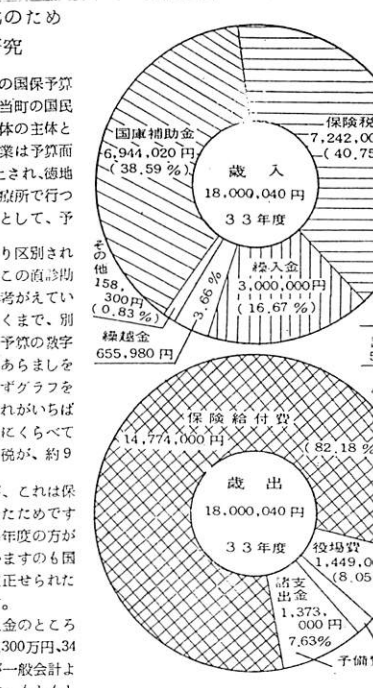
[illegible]のため
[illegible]究

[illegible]の国保予算
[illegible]当町の国民
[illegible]体の主体と
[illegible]業は予算面
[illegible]これ、徳地
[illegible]療所で行つ
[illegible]として、予

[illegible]り区別され
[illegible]この直診助
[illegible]考がえてい
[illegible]くまで、別
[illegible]予算の数字
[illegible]あらましを
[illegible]ずグラフを
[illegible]れがいちば
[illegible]にくらべて
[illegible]税が、約9

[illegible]、これは保
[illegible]ためです
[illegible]年度の方が
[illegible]ますのも国
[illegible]正せられた
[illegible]。

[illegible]金のところ
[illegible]300万円,34
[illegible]一般会計よ

国庫補助金
6,944,020 円
(38.59 %)

保険税
7,242,0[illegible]
(40.75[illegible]

歳 入
18,000,040 円
3 3 年度

その他
158,300円
(0.83 %)

3.66 %

繰入金
3,000,000円
(16.67 %)

繰越金
655,980 円

保険給付費
14,774,000 円
(82.18 %

歳 出
18,000,040 円
3 3 年度

役場費
1,449,0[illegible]
(8.05

諸支出金
1,373,000 円
7.63%

予備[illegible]